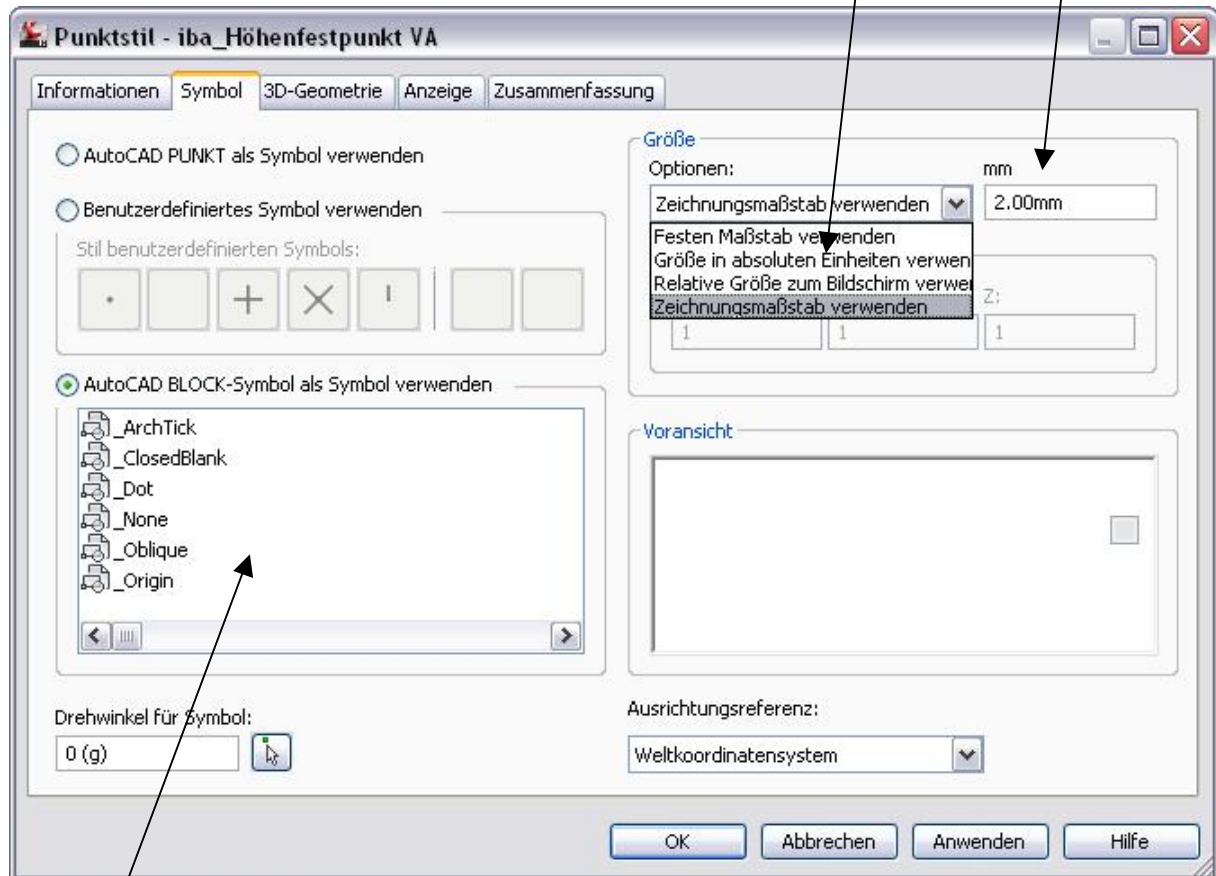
Punktstil - iba_Höhenfestpunkt VA

Informationen | Symbol | 3D-Geometrie | Anzeige | Zusammenfassung

AutoCAD PUNKT als Symbol verwenden

Benutzerdefiniertes Symbol verwenden

Stil benutzerdefinierten Symbols:

AutoCAD BLOCK-Symbol als Symbol verwenden

_ArchTick
_ClosedBlank
_Dot
_None
_Oblique
_Origin

Drehwinkel für Symbol:

0 (g)

Größe

Optionen:

mm

Zeichnungsmaßstab verwenden

2.00mm

Festen Maßstab verwenden
Größe in absoluten Einheiten verwen
Relative Größe zum Bildschirm verwe
Zeichnungsmaßstab verwenden

Z:

1

1

1

Voransicht

Ausrichtungsreferenz:

Weltkoordinatensystem

OK | Abbrechen | Anwenden | Hilfe